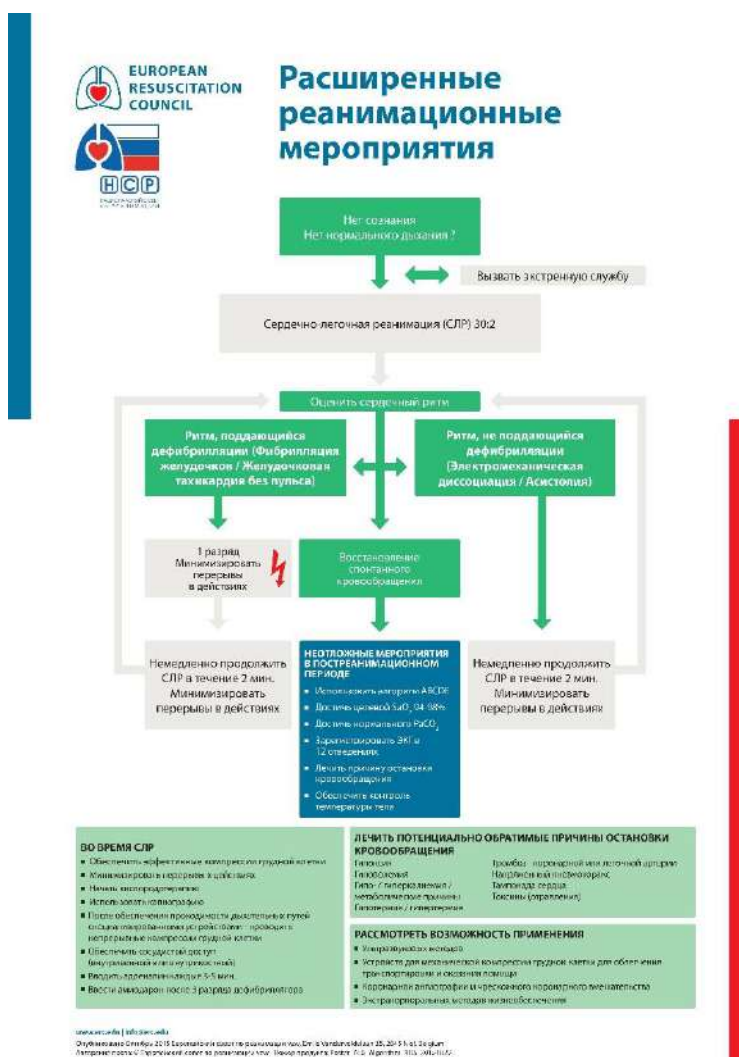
EUROPEAN RESUSCITATION COUNCIL

НСР

Расширенные реанимационные мероприятия

Нет сознания
Нет нормального дыхания ?

Вызвать экстренную службу

Сердечно-легочная реанимация (СЛР) 30:2

Оценить сердечный ритм

Ритм, поддающийся дефибрилляции (Фибрилляция желудочков / Желудочковая тахикардия без пульса)

Ритм, не поддающийся дефибрилляции (Электромеханическая диссоциация / Асистолия)

1 разряд
Минимизировать перерывы в действиях

Восстановление спонтанного кровообращения

Немедленно продолжить СЛР в течение 2 мин. Минимизировать перерывы в действиях

НЕОТЛОЖНЫЕ МЕРОПРИЯТИЯ В ПОСТРЕАНИМАЦИОННОМ ПЕРИОДЕ
• Использовать алгоритм ABCDE
• Достичь целевой $SaO_2$ 94-98%
• Достичь нормального $PaCO_2$
• Зарегистрировать ЭКГ в 12 отведениях
• Лечить причину остановки кровообращения
• Обеспечить контроль температуры тела

Немедленно продолжить СЛР в течение 2 мин. Минимизировать перерывы в действиях

ВО ВРЕМЯ СЛР
• Обеспечить эффективные компрессии грудной клетки
• Минимизировать перерывы в действиях
• Начать кислородотерапию
• Использовать капнографию
• После обеспечения проходимости дыхательных путей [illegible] проводить непрерывные компрессии грудной клетки
• Обеспечить сосудистый доступ (внутривенный или внутрикостный)
• Вводить адреналин каждые 3-5 мин.
• Ввести амиодарон после 3 разряда дефибриллятора

ЛЕЧИТЬ ПОТЕНЦИАЛЬНО ОБРАТИМЫЕ ПРИЧИНЫ ОСТАНОВКИ КРОВООБРАЩЕНИЯ
Гипоксия
Гиповолемия
Гипо- / гиперкалиемия / метаболические причины
Гипотермия / гипертермия
Тромбоз коронарной или легочной артерии
Напряженный пневмоторакс
Тампонада сердца
Токсины (отравления)

РАССМОТРЕТЬ ВОЗМОЖНОСТЬ ПРИМЕНЕНИЯ
• Ультразвуковых методов
• Устройств для механической компрессии грудной клетки для облегчения транспортировки и оказания помощи
• Коронарной ангиографии и чрескожного коронарного вмешательства
• Экстракорпоральных методов жизнеобеспечения

www.erc.edu | info@erc.edu
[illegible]
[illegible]